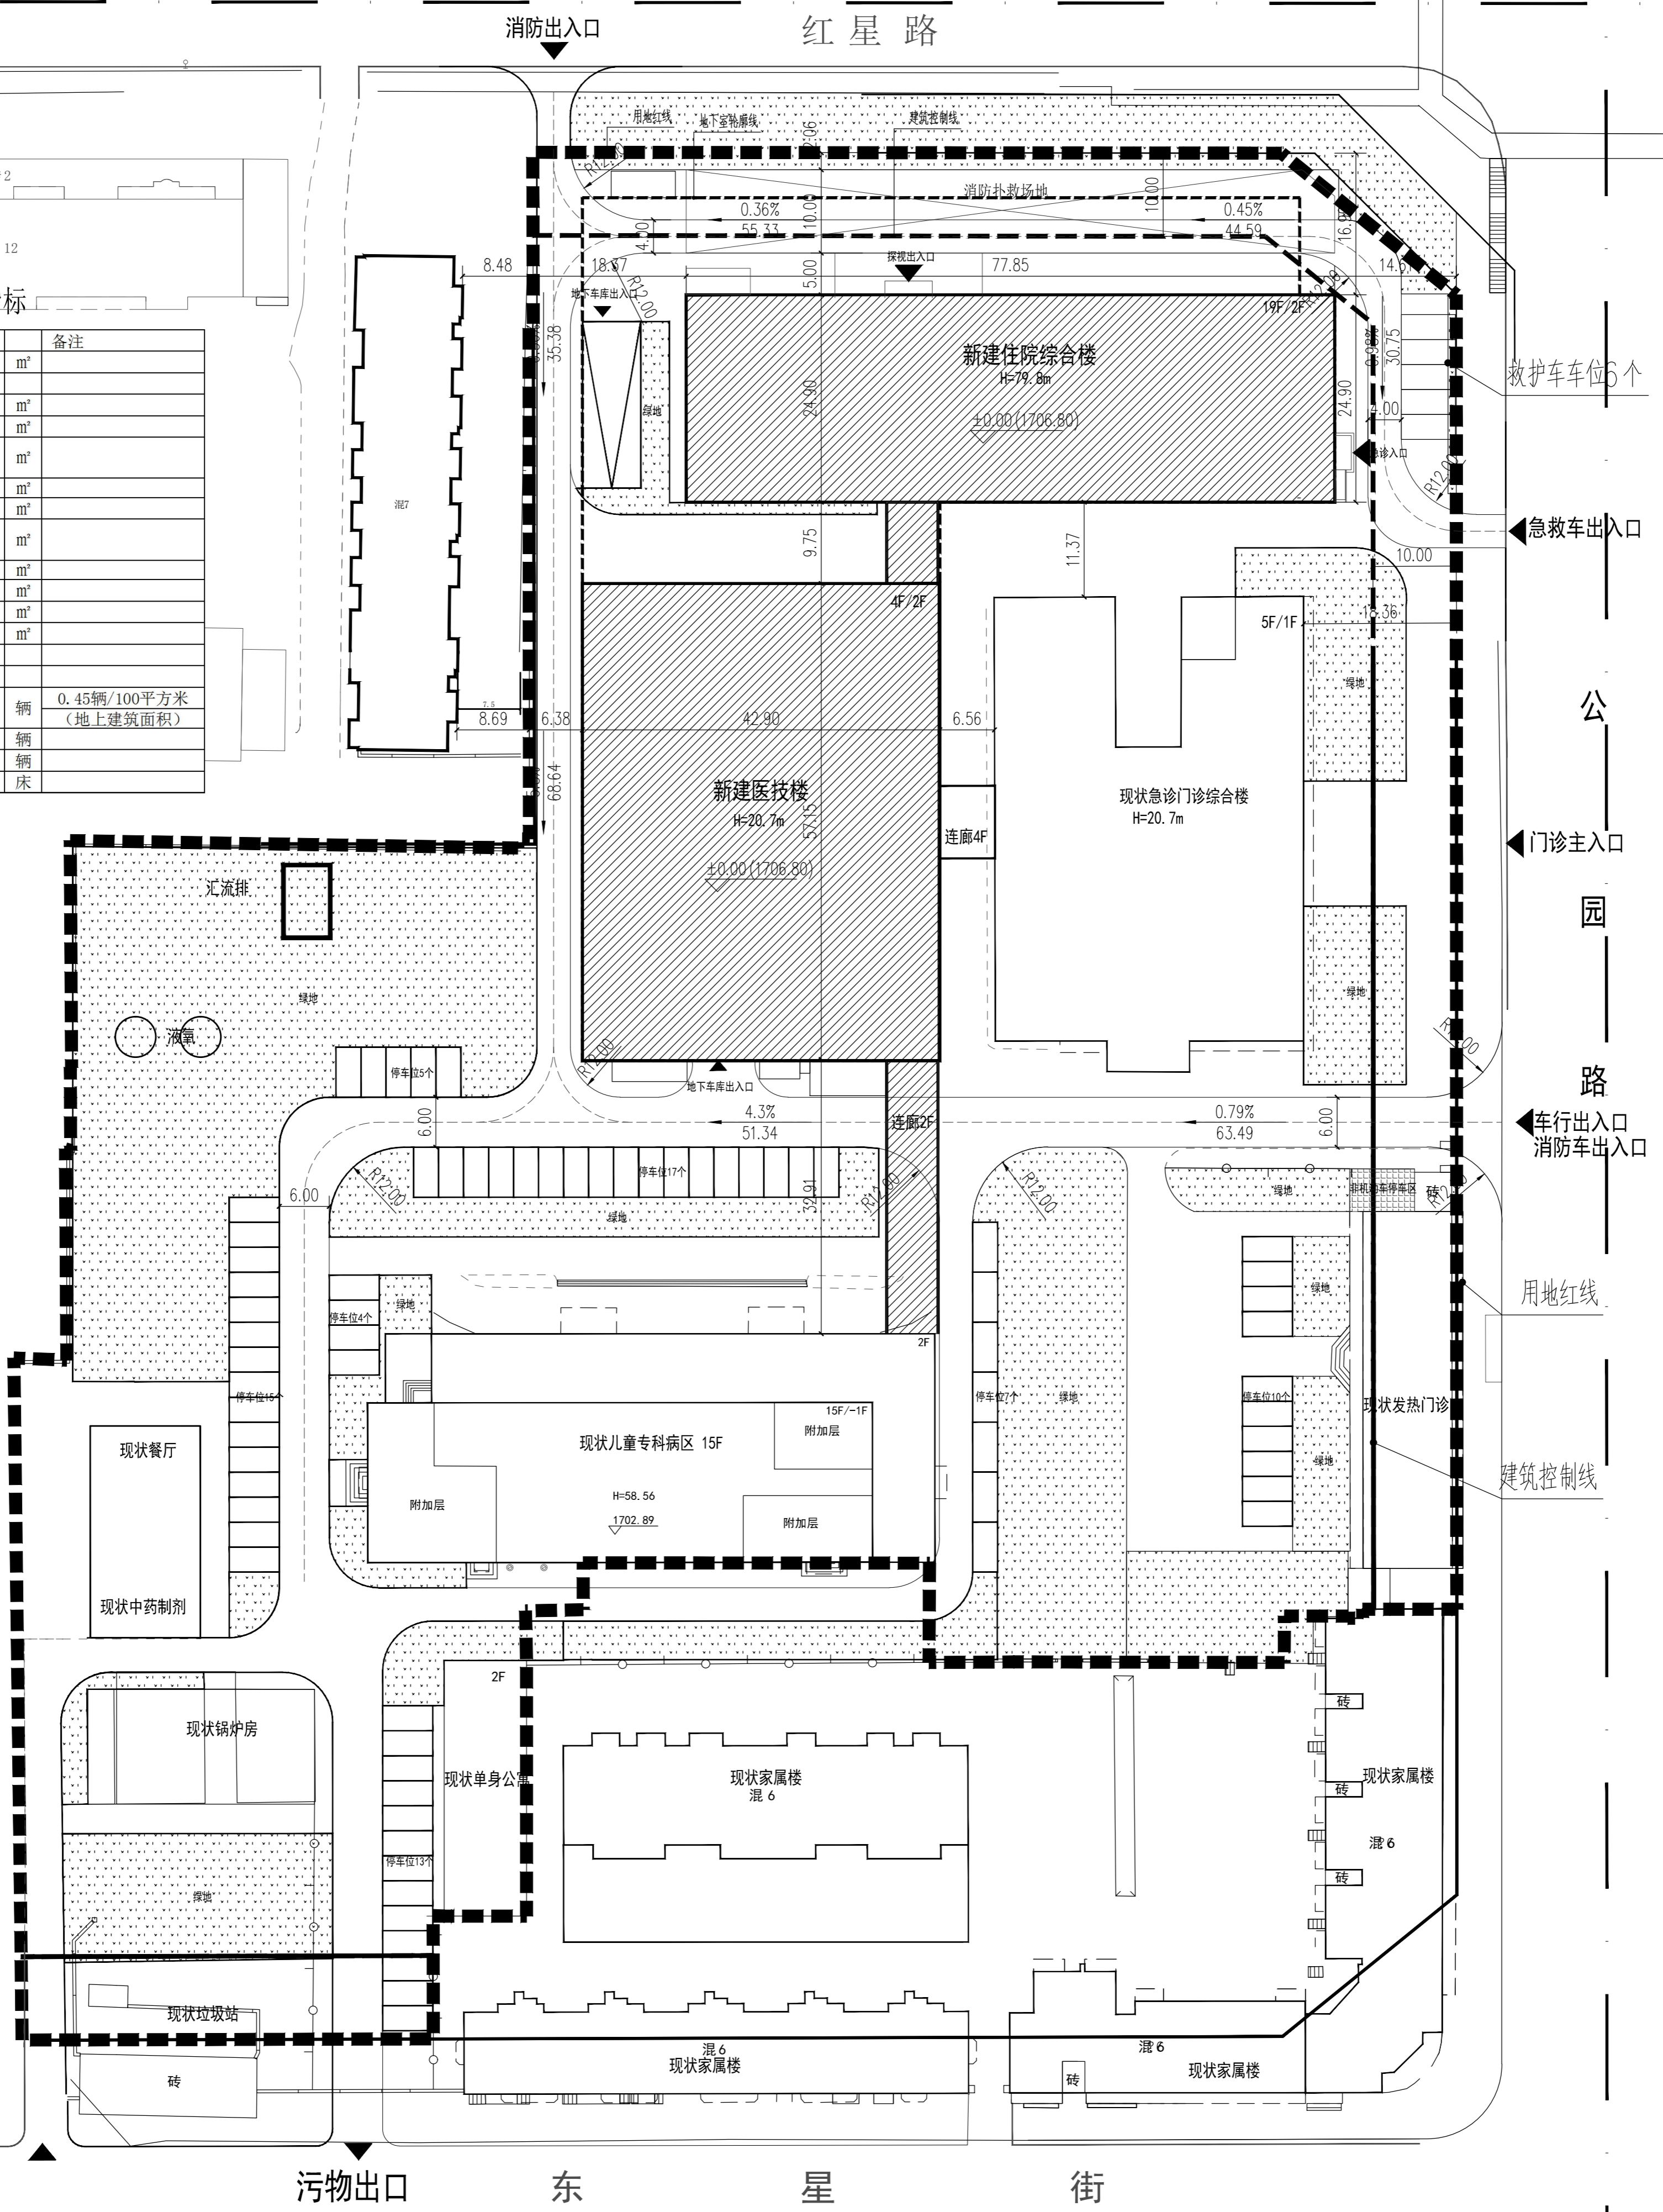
消防出入口
红 星 路
用地红线
地下室轮廓线
建筑控制线
2.06
R12.00
消防扑救场地
0.36%
55.33
10.00
10.00
0.45%
44.59
16.00
4.00
18.37
R12.00
探视出入口
77.85
14.00
8.48
地下车库出入口
5.00
19F/2F
R12.00
标
35.38
新建住院综合楼
H=79.8m
30.75
0.08%
救护车车位6个
备注
绿地
24.90
±0.00(1706.80)
24.90
4.00
急诊入口
R12.00
急救车出入口
9.75
11.37
10.00
4F/2F
16.36
5F/1F
混7
绿地
| | 备注 |
|---|---|
| m² | |
| | |
| m² | |
| m² | |
| m² | |
| m² | |
| m² | |
| m² | |
| m² | |
| m² | |
| m² | |
| m² | |
| | |
| 辆 | 0.45辆/100平方米（地上建筑面积） |
| 辆 | |
| 辆 | |
| 床 | |
8.69
6.38
42.90
6.56
公
68.64
新建医技楼
H=20.7m
57.15
现状急诊门诊综合楼
H=20.7m
连廊4F
门诊主入口
±0.00(1706.80)
汇流排
绿地
液氧
园
绿地
R12.00
停车位5个
R12.00
地下车库出入口
路
4.3%
51.34
0.79%
63.49
6.00
6.00
车行出入口
消防车出入口
连廊2F
R12.00
停车位17个
R12.00
32.91
R12.00
绿地
非机动车停车区
6.00
绿地
R12.00
绿地
停车位4个
绿地
用地红线
2F
停车位15个
停车位7个
绿地
停车位10个
现状餐厅
15F/-1F
附加层
现状发热门诊
现状儿童专科病区 15F
H=58.56
附加层
1702.89
附加层
绿地
建筑控制线
现状中药制剂
2F
砖
现状锅炉房
现状单身公寓
现状家属楼
混 6
现状家属楼
砖
混 6
停车位13个
砖
绿地
现状垃圾站
混 6
现状家属楼
混 6
砖
现状家属楼
砖
污物出口
东 星 街